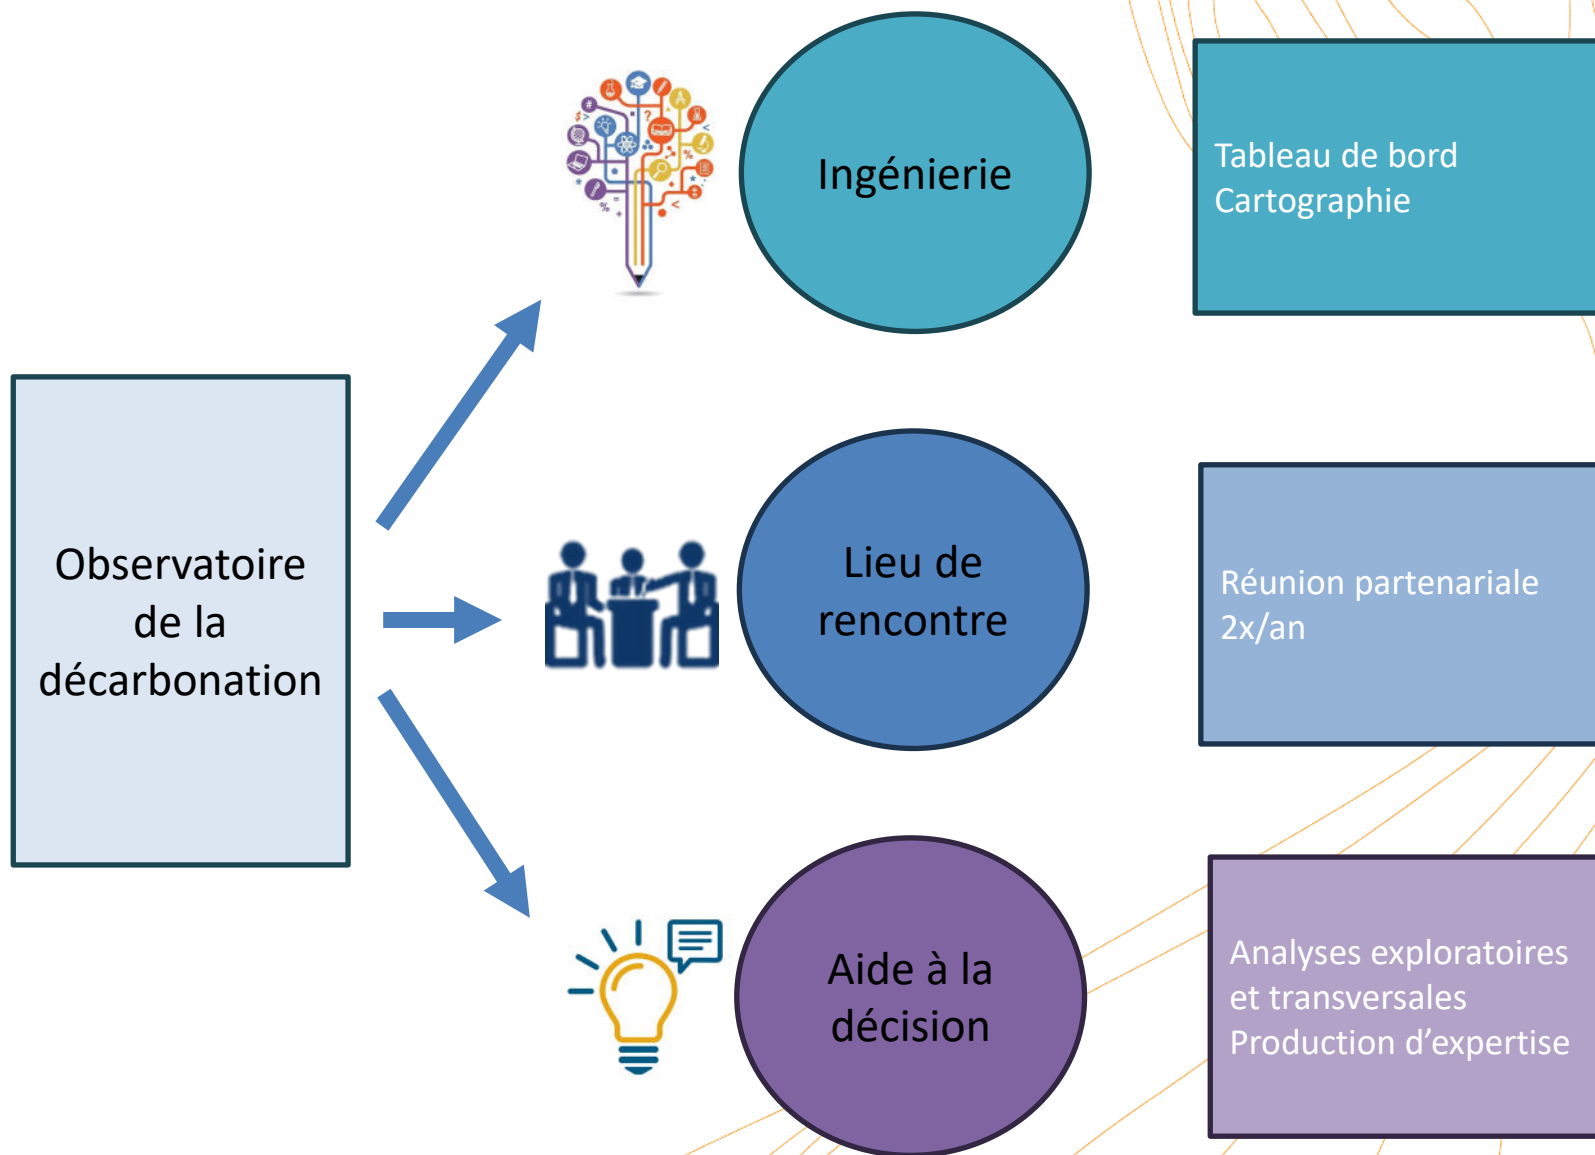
Observatoire de la décarbonation

Ingénierie

Tableau de bord
Cartographie

Lieu de rencontre

Réunion partenariale
2x/an

Aide à la décision

Analyses exploratoires et transversales
Production d'expertise